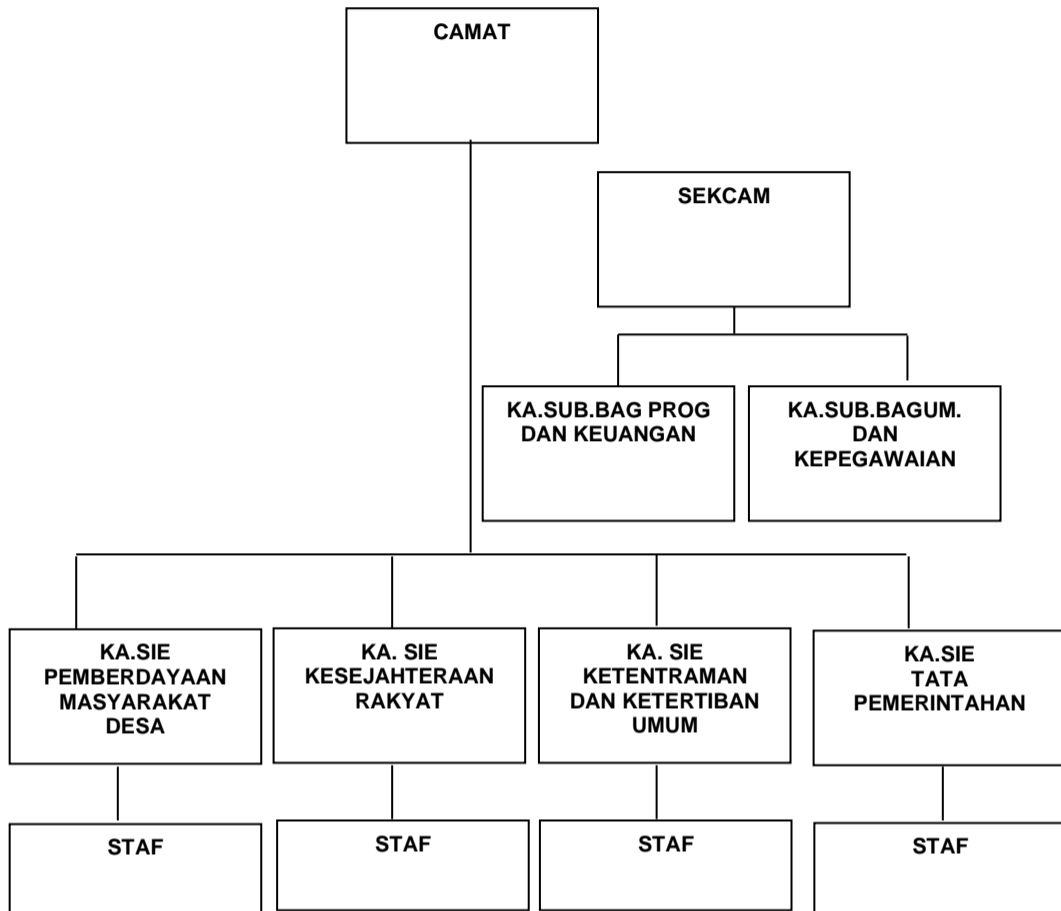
CAMAT

SEKCAM

KA.SUB.BAG PROG DAN KEUANGAN

KA.SUB.BAGUM. DAN KEPEGAWAIAN

KA.SIE PEMBERDAYAAN MASYARAKAT DESA

KA. SIE KESEJAHTERAAN RAKYAT

KA. SIE KETENTRAMAN DAN KETERTIBAN UMUM

KA.SIE TATA PEMERINTAHAN

STAF

STAF

STAF

STAF